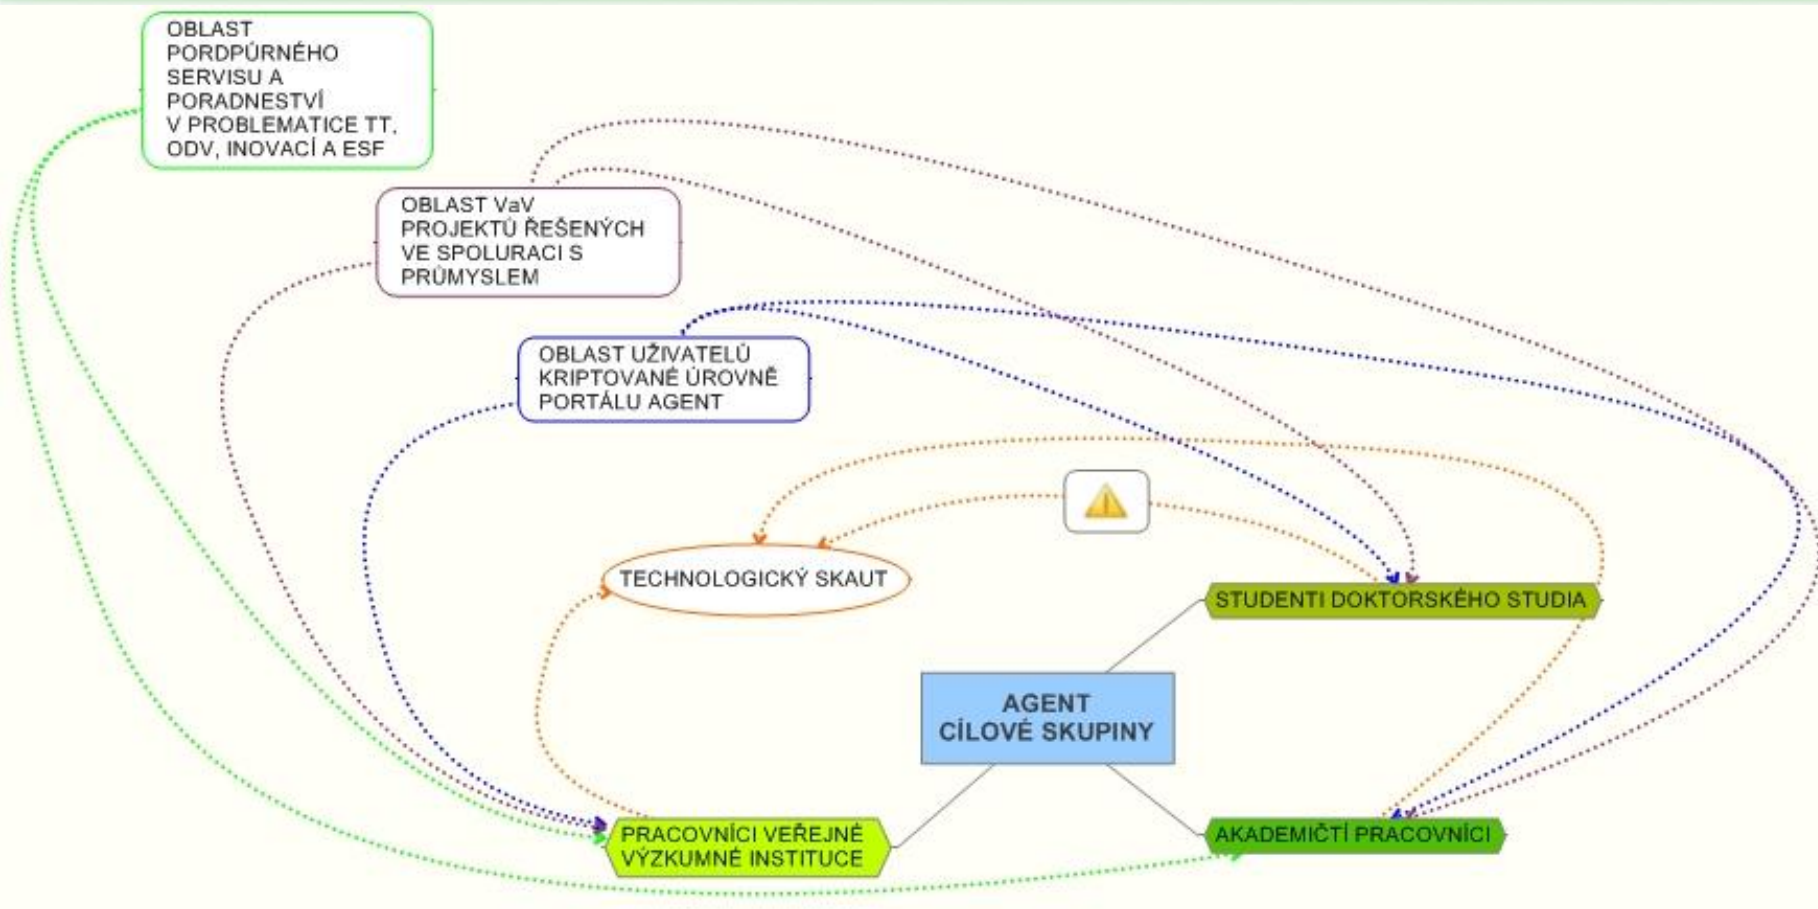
OBLAST PORDPŮRNÉHO SERVISU A PORADNESTVÍ V PROBLEMATICE TT, ODV, INOVACÍ A ESF

OBLAST VaV PROJEKTŮ ŘEŠENÝCH VE SPOLURACI S PRŮMYSLEM

OBLAST UŽIVATELŮ KRIPTOVANÉ ÚROVNĚ PORTÁLU AGENT

TECHNOLOGICKÝ SKAUT

STUDENTI DOKTORSKÉHO STUDIA

AGENT CÍLOVÉ SKUPINY

PRACOVNÍCI VEŘEJNÉ VÝZKUMNÉ INSTITUCE

AKADEMIČTÍ PRACOVNÍCI